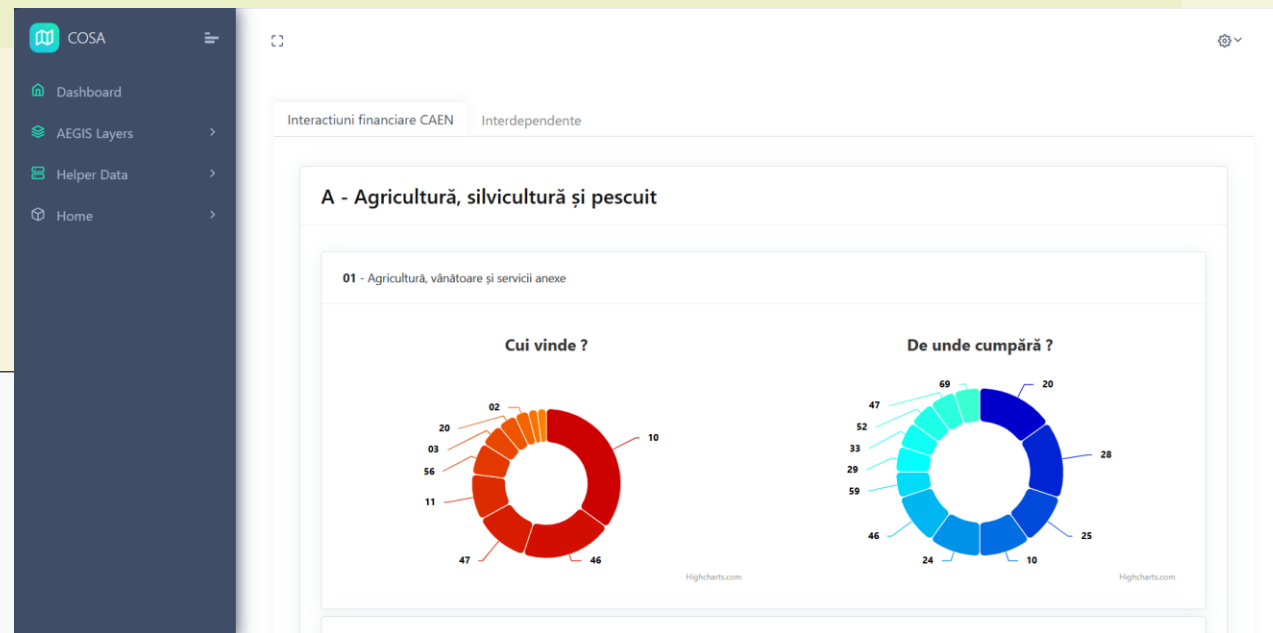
COSA

Dashboard

AEGIS Layers

Helper Data

Home

Interactiuni financiare CAEN

Interdependente

A - Agricultură, silvicultură și pescuit

01 - Agricultură, vânătoare și servicii anexe

Cui vinde ?

02
20
03
56
11
47
46
10

Highcharts.com

De unde cumpără ?

69
47
52
33
29
59
46
24
10
25
28
20

Highcharts.com